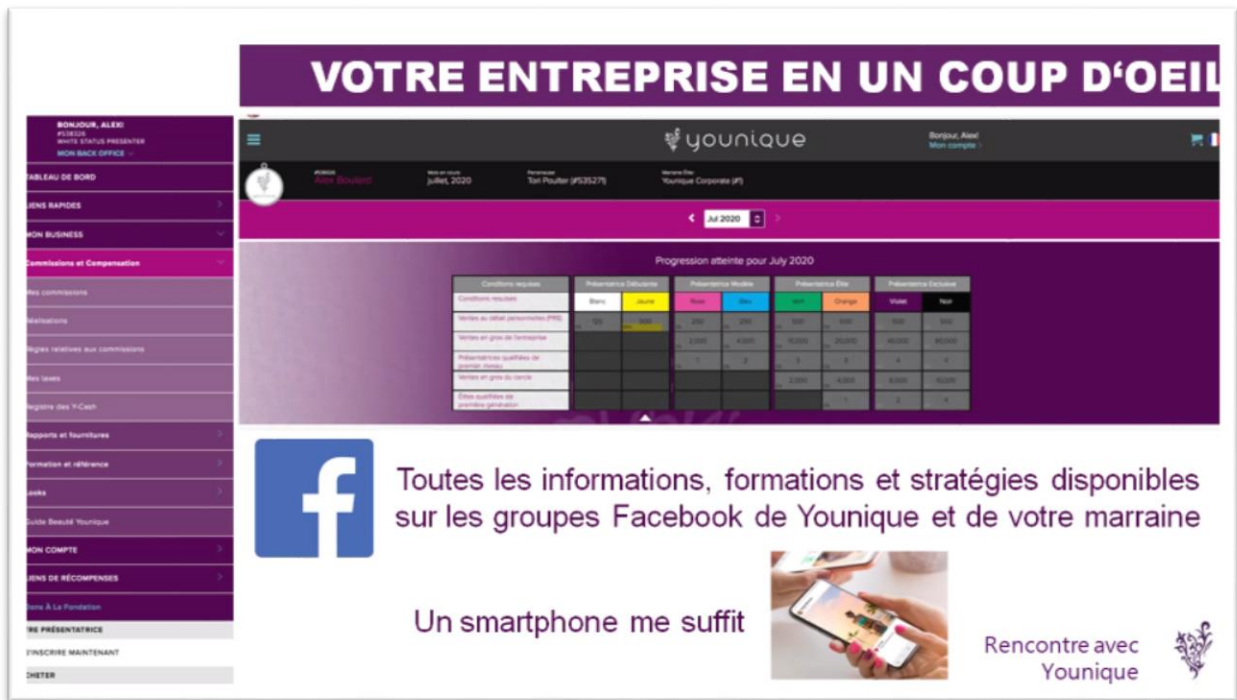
VOTRE ENTREPRISE EN UN COUP D'OEIL

BONJOUR, ALEX!
#538326
WHITE STATUS PRESENTER
MON BACK OFFICE

TABLEAU DE BORD
LIENS RAPIDES
MON BUSINESS
Commissions et Compensation
Mes commissions
Réalisations
Règles relatives aux commissions
Mes taxes
Registre des Y-Cash
Rapports et fournitures
Formation et référence
Looks
Guide Beauté Younique
MON COMPTE
LIENS DE RÉCOMPENSES
Dons À La Fondation
TRE PRÉSENTATRICE
S'INSCRIRE MAINTENANT
CHETER

younique
Bonjour, Alex!
Mon compte

Alex Boulard
juillet, 2020
Tori Poulter (#535277)
Younique Corporate (#1)

Jul 2020

Progression atteinte pour July 2020

| Conditions requises | Présentatrice Débutante | | Présentatrice Modèle | | Présentatrice Élite | | Présentatrice Exclusive | |
|---|---|---|---|---|---|---|---|---|
| Conditions requises | Blanc | Jaune | Rose | Bleu | Vert | Orange | Violet | Noir |
| Ventes au détail personnelles (PRS) | 125 | 500 | 250 | 250 | 500 | 500 | 500 | 500 |
| Ventes en gros de l'entreprise | | | 2,000 | 4,000 | 10,000 | 20,000 | 40,000 | 80,000 |
| Présentatrices qualifiées de premier niveau | | | 1 | 2 | 3 | 3 | 4 | 4 |
| Ventes en gros du cercle | | | | | 2,000 | 4,000 | 6,000 | 10,000 |
| Élites qualifiées de première génération | | | | | | 1 | 2 | 4 |

Toutes les informations, formations et stratégies disponibles sur les groupes Facebook de Younique et de votre marraine

Un smartphone me suffit

Rencontre avec Younique